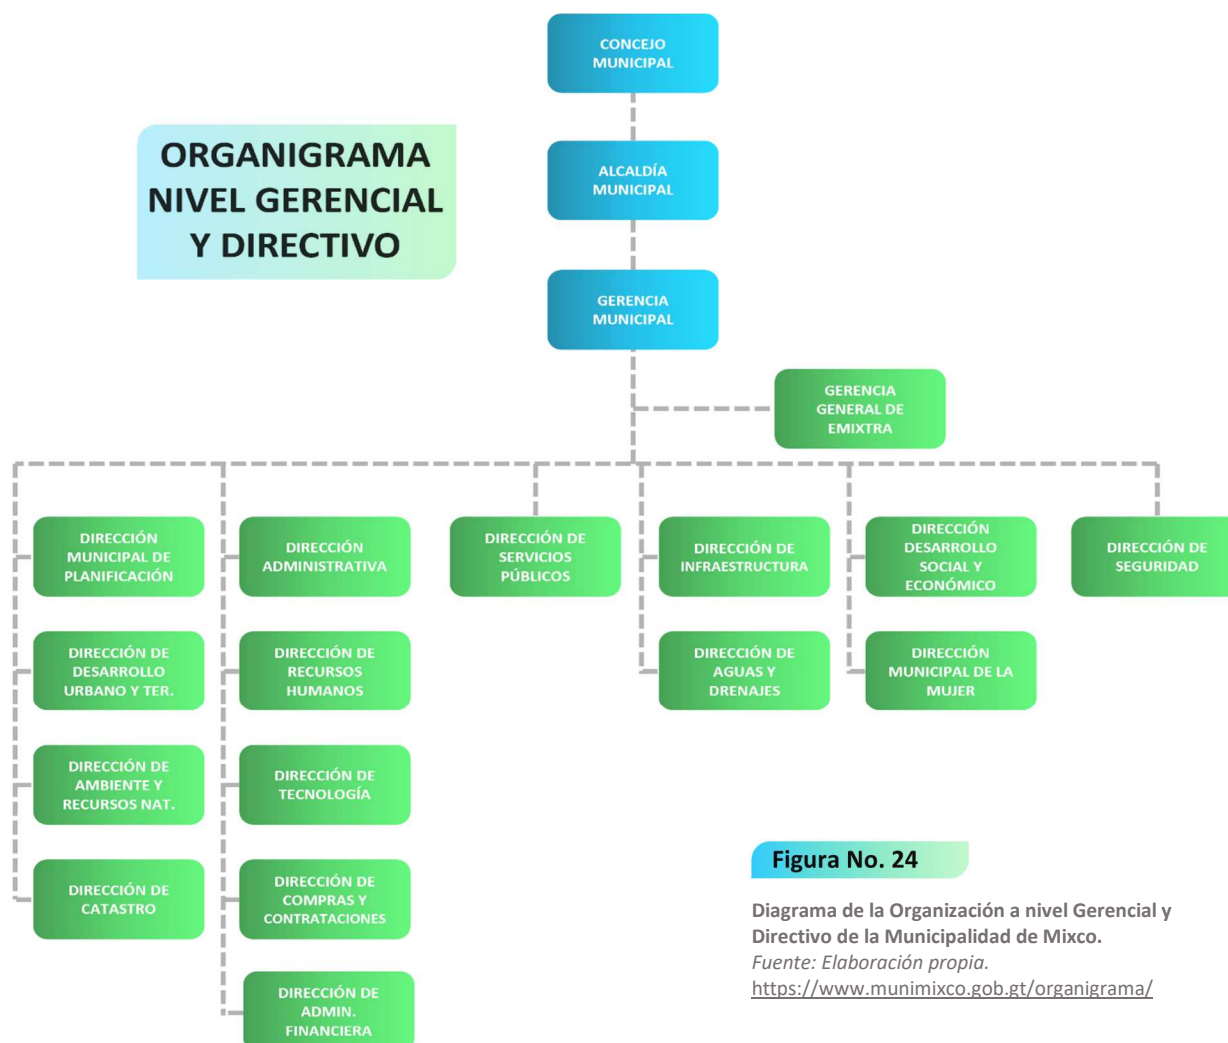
ORGANIGRAMA NIVEL GERENCIAL Y DIRECTIVO

CONCEJO MUNICIPAL

ALCALDÍA MUNICIPAL

GERENCIA MUNICIPAL

GERENCIA GENERAL DE EMIXTRA

DIRECCIÓN MUNICIPAL DE PLANIFICACIÓN

DIRECCIÓN DE DESARROLLO URBANO Y TER.

DIRECCIÓN DE AMBIENTE Y RECURSOS NAT.

DIRECCIÓN DE CATASTRO

DIRECCIÓN ADMINISTRATIVA

DIRECCIÓN DE RECURSOS HUMANOS

DIRECCIÓN DE TECNOLOGÍA

DIRECCIÓN DE COMPRAS Y CONTRATACIONES

DIRECCIÓN DE ADMIN. FINANCIERA

DIRECCIÓN DE SERVICIOS PÚBLICOS

DIRECCIÓN DE INFRAESTRUCTURA

DIRECCIÓN DE AGUAS Y DRENAJES

DIRECCIÓN DESARROLLO SOCIAL Y ECONÓMICO

DIRECCIÓN MUNICIPAL DE LA MUJER

DIRECCIÓN DE SEGURIDAD

Figura No. 24

Diagrama de la Organización a nivel Gerencial y Directivo de la Municipalidad de Mixco.
Fuente: Elaboración propia.
https://www.munimixco.gob.gt/organigrama/